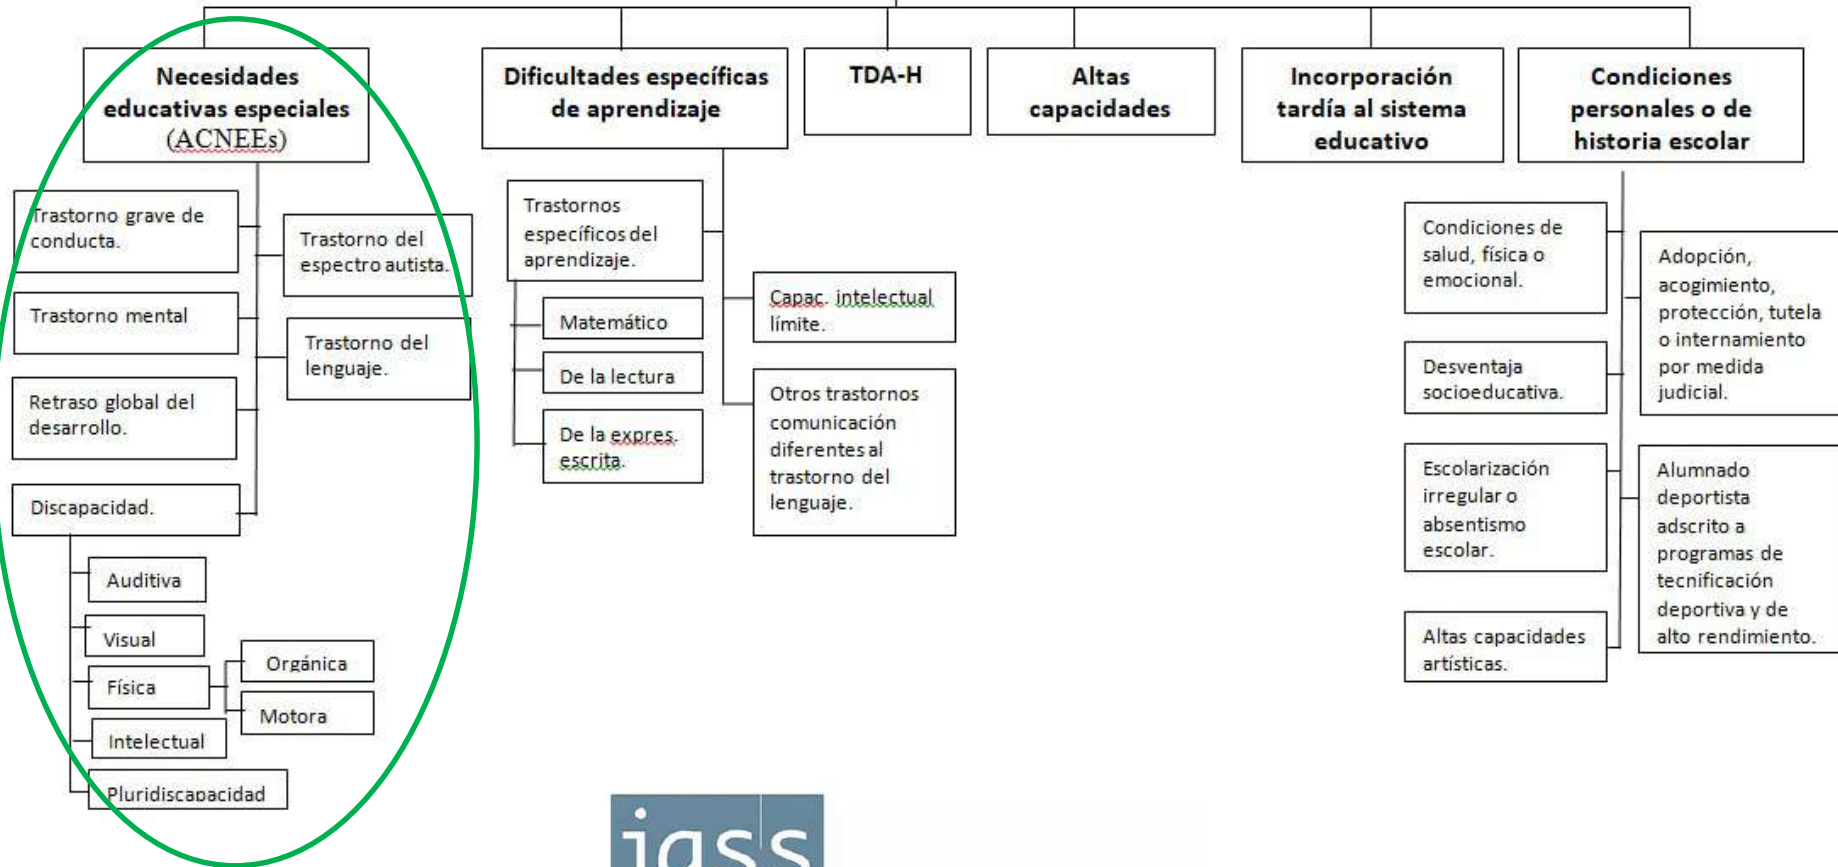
Necesidades educativas especiales (ACNEEs)

Dificultades específicas de aprendizaje

TDA-H

Altas capacidades

Incorporación tardía al sistema educativo

Condiciones personales o de historia escolar

Trastorno grave de conducta.

Trastorno del espectro autista.

Trastorno mental

Trastorno del lenguaje.

Retraso global del desarrollo.

Discapacidad.

Auditiva

Visual

Física

Orgánica

Motora

Intelectual

Pluridiscapacidad

Trastornos específicos del aprendizaje.

Matemático

De la lectura

De la expres. escrita.

Capac. intelectual límite.

Otros trastornos comunicación diferentes al trastorno del lenguaje.

Condiciones de salud, física o emocional.

Desventaja socioeducativa.

Escolarización irregular o absentismo escolar.

Altas capacidades artísticas.

Adopción, acogimiento, protección, tutela o internamiento por medida judicial.

Alumnado deportista adscrito a programas de tecnificación deportiva y de alto rendimiento.

iass